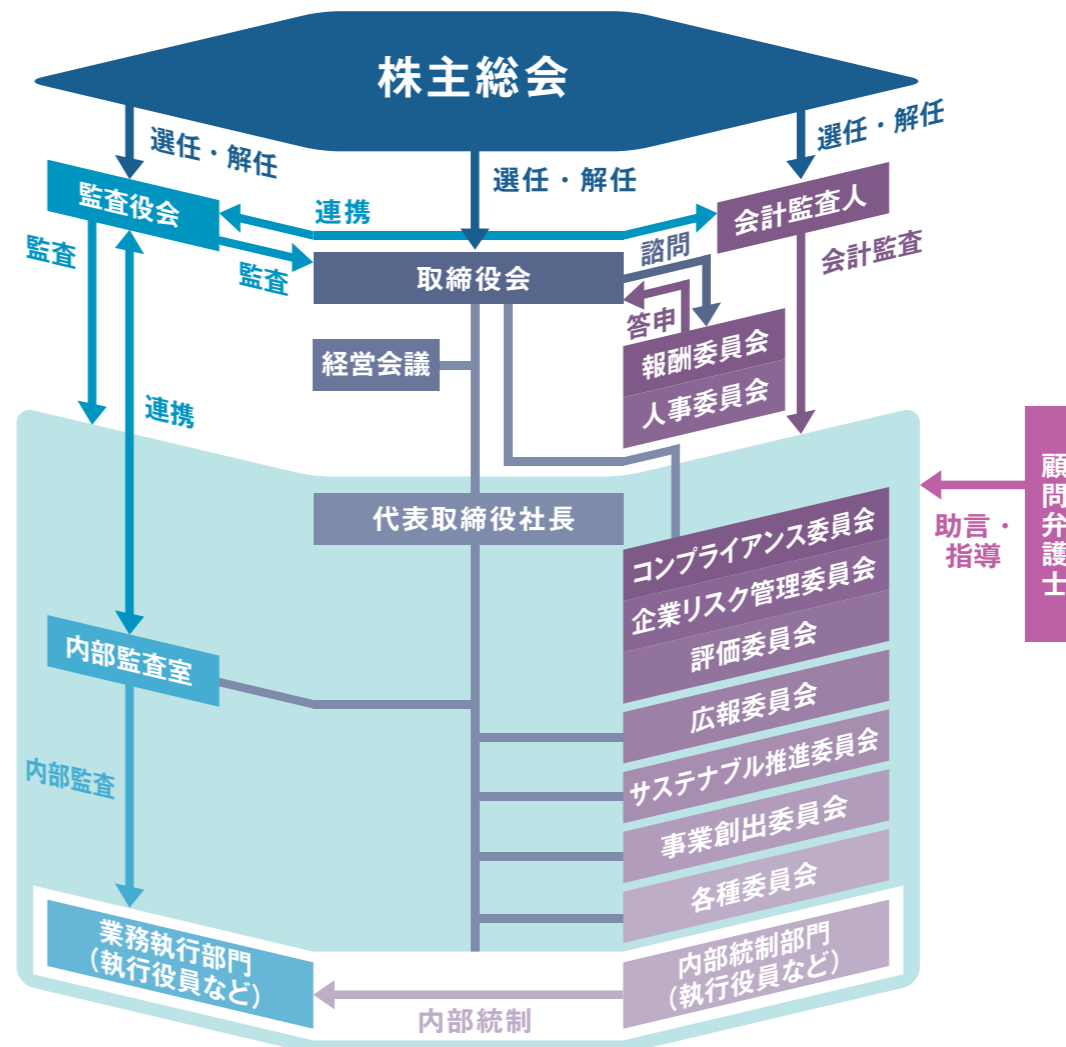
株主総会

選任・解任

選任・解任

選任・解任

監査役会

連携

会計監査人

監査

監査

取締役会

諮問

会計監査

答申

経営会議

報酬委員会

人事委員会

連携

顧問弁護士

代表取締役社長

助言・指導

コンプライアンス委員会

企業リスク管理委員会

評価委員会

内部監査室

広報委員会

内部監査

サステナブル推進委員会

事業創出委員会

各種委員会

業務執行部門
(執行役員など)

内部統制部門
(執行役員など)

内部統制